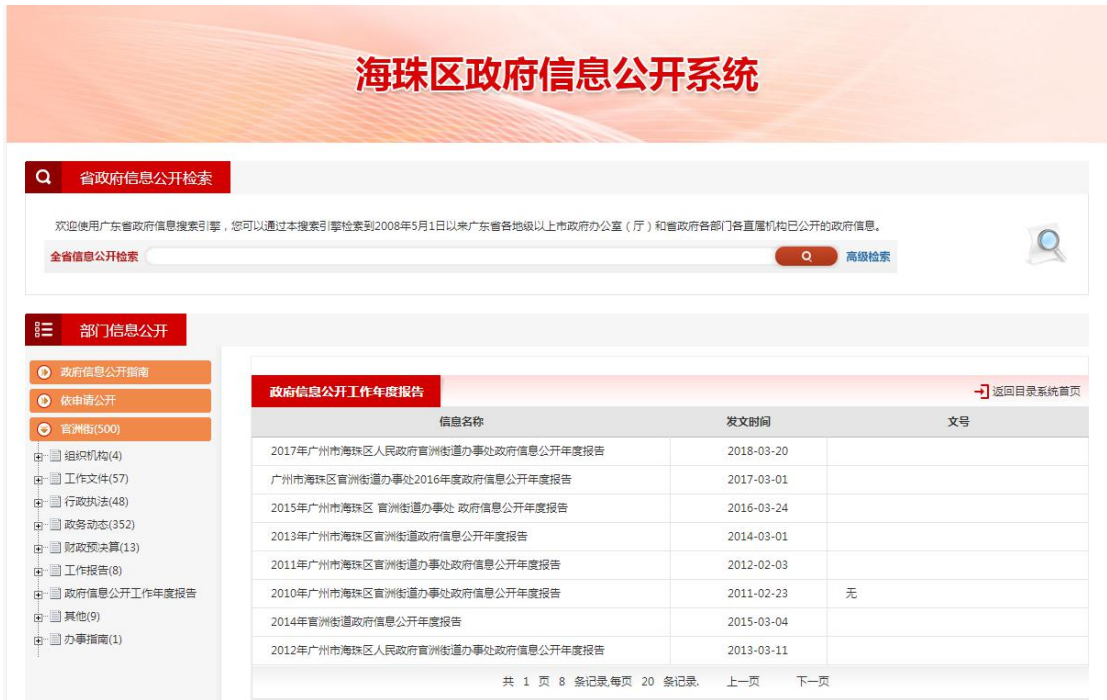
海珠区政府信息公开系统

省政府信息公开检索

欢迎使用广东省政府信息搜索引擎，您可以通过本搜索引擎检索到2008年5月1日以来广东省各地级以上市政府办公室（厅）和省政府各部门各直属机构已公开的政府信息。

全省信息公开检索

高级检索

部门信息公开

政府信息公开指南
依申请公开
官洲街(500)
组织机构(4)
工作文件(57)
行政执法(48)
政务动态(352)
财政预决算(13)
工作报告(8)
政府信息公开工作年度报告
其他(9)
办事指南(1)

政府信息公开工作年度报告

返回目录系统首页

| 信息名称 | 发文时间 | 文号 |
|---|---|---|
| 2017年广州市海珠区人民政府官洲街道办事处政府信息公开年度报告 | 2018-03-20 | |
| 广州市海珠区官洲街道办事处2016年度政府信息公开年度报告 | 2017-03-01 | |
| 2015年广州市海珠区 官洲街道办事处 政府信息公开年度报告 | 2016-03-24 | |
| 2013年广州市海珠区官洲街道政府信息公开年度报告 | 2014-03-01 | |
| 2011年广州市海珠区官洲街道办事处政府信息公开年度报告 | 2012-02-03 | |
| 2010年广州市海珠区官洲街道办事处政府信息公开年度报告 | 2011-02-23 | 无 |
| 2014年官洲街道政府信息公开年度报告 | 2015-03-04 | |
| 2012年广州市海珠区人民政府官洲街道办事处政府信息公开年度报告 | 2013-03-11 | |

共 1 页 8 条记录,每页 20 条记录, 上一页 下一页